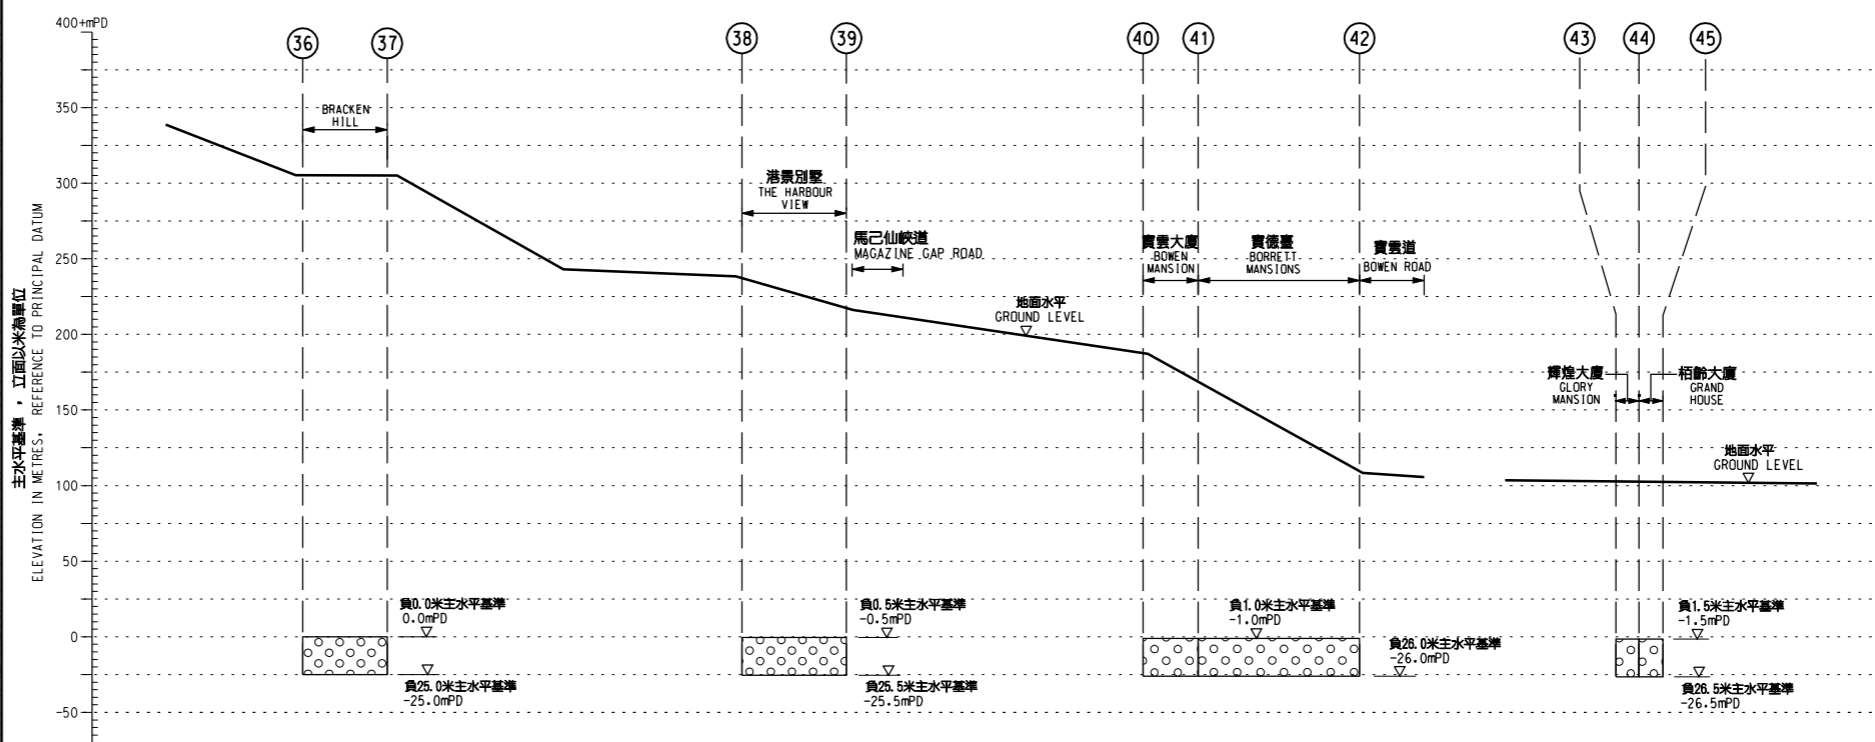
400+mPD
350
300
250
200
150
100
50
0
-50

主水平基準 , 立面以米為單位
ELEVATION IN METRES, REFERENCE TO PRINCIPAL DATUM

36 37 38 39 40 41 42 43 44 45

BRACKEN HILL

港景別墅
THE HARBOUR VIEW

馬己仙峽道
MAGAZINE GAP ROAD

地面水平
GROUND LEVEL

寶雲大廈
BOWEN MANSION

寶德臺
BORRETT MANSIONS

寶雲道
BOWEN ROAD

輝煌大廈
GLORY MANSION

栢齡大廈
GRAND HOUSE

地面水平
GROUND LEVEL

負0.0米主水平基準
0.0mPD

負25.0米主水平基準
-25.0mPD

負0.5米主水平基準
-0.5mPD

負25.5米主水平基準
-25.5mPD

負1.0米主水平基準
-1.0mPD

負26.0米主水平基準
-26.0mPD

負1.5米主水平基準
-1.5mPD

負26.5米主水平基準
-26.5mPD